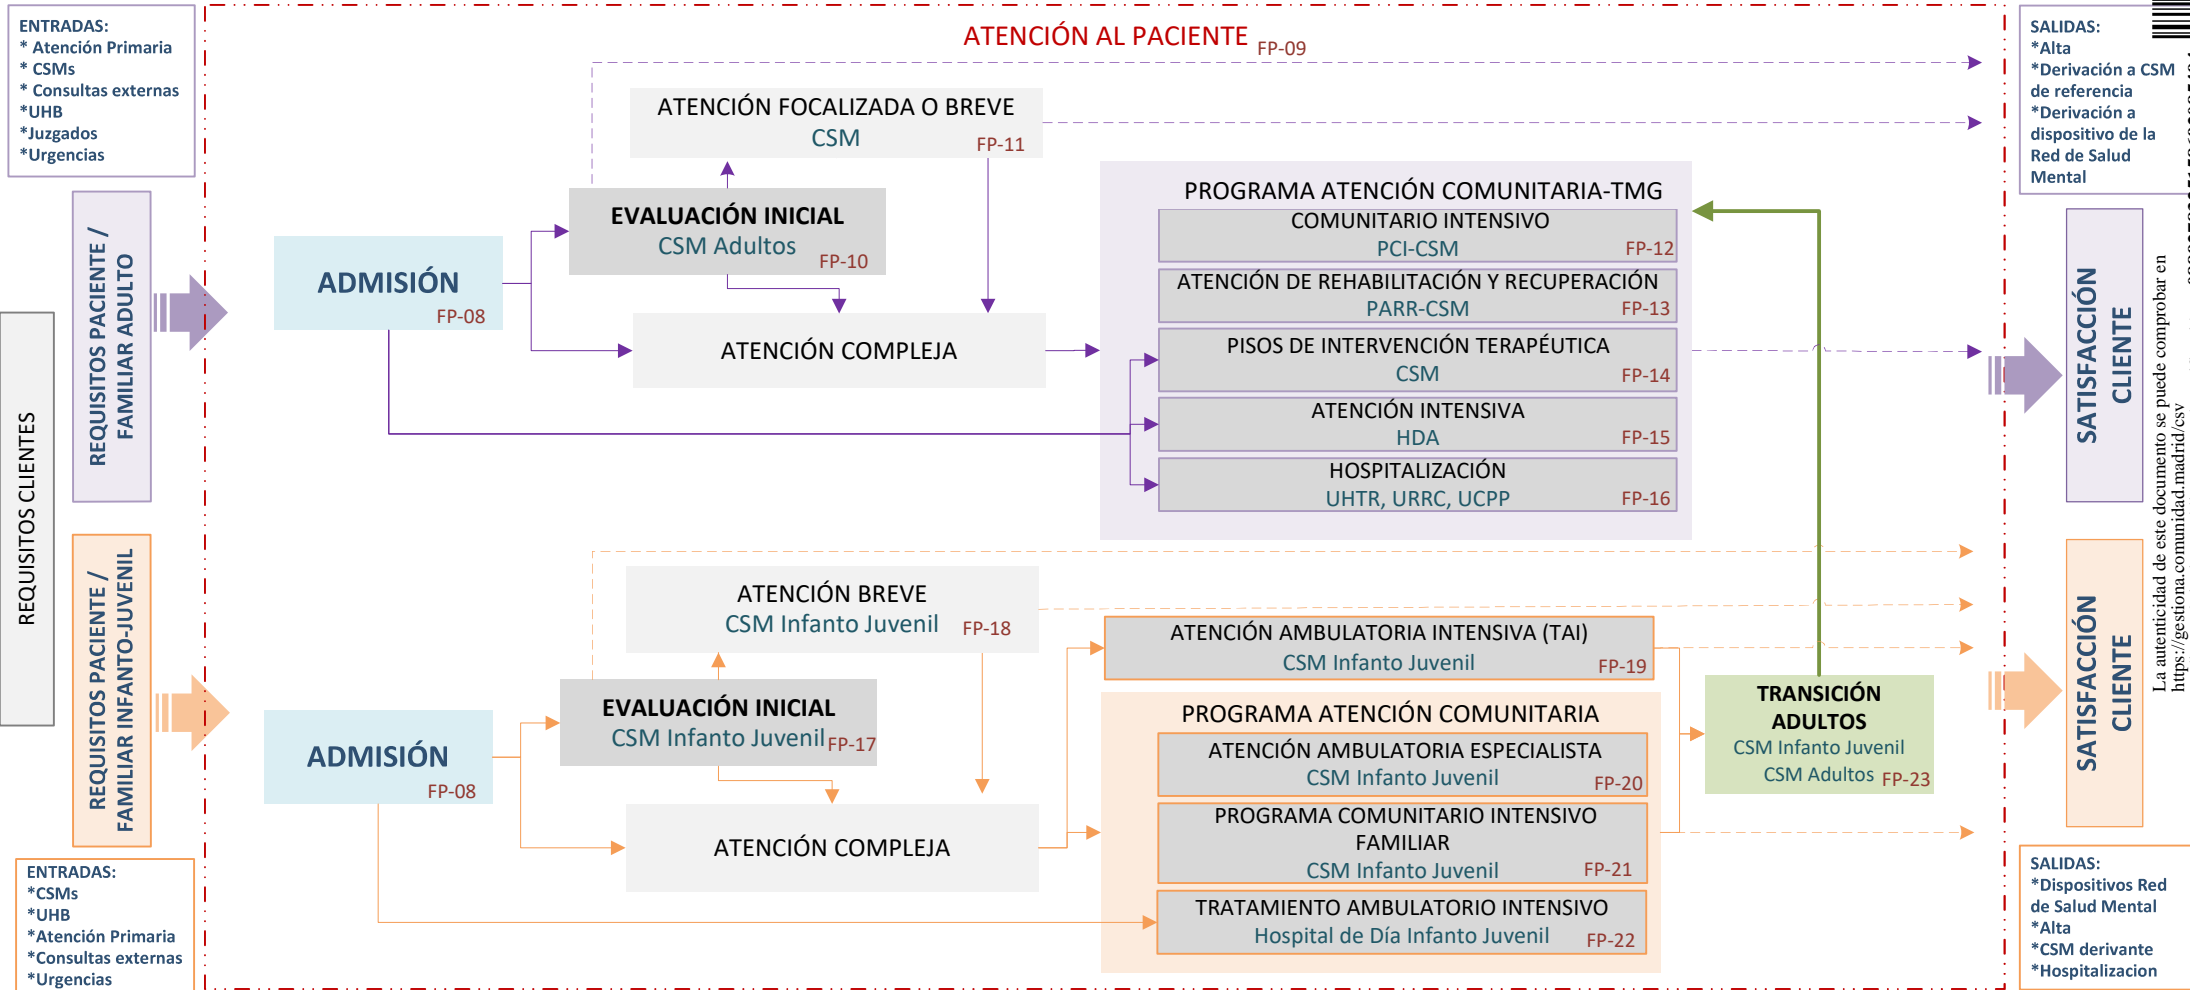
ENTRADAS:
* Atención Primaria
* CSMs
* Consultas externas
*UHB
*Juzgados
*Urgencias

ATENCIÓN AL PACIENTE FP-09

SALIDAS:
*Alta
*Derivación a CSM de referencia
*Derivación a dispositivo de la Red de Salud Mental

REQUISITOS CLIENTES

REQUISITOS PACIENTE / FAMILIAR ADULTO

ADMISIÓN FP-08

ATENCIÓN FOCALIZADA O BREVE
CSM FP-11

EVALUACIÓN INICIAL
CSM Adultos FP-10

ATENCIÓN COMPLEJA

PROGRAMA ATENCIÓN COMUNITARIA-TMG
COMUNITARIO INTENSIVO
PCI-CSM FP-12
ATENCIÓN DE REHABILITACIÓN Y RECUPERACIÓN
PARR-CSM FP-13
PISOS DE INTERVENCIÓN TERAPÉUTICA
CSM FP-14
ATENCIÓN INTENSIVA
HDA FP-15
HOSPITALIZACIÓN
UHTR, URRC, UCPP FP-16

SATISFACCIÓN CLIENTE

REQUISITOS PACIENTE / FAMILIAR INFANTO-JUVENIL

ADMISIÓN FP-08

ATENCIÓN BREVE
CSM Infanto Juvenil FP-18

EVALUACIÓN INICIAL
CSM Infanto Juvenil FP-17

ATENCIÓN COMPLEJA

ATENCIÓN AMBULATORIA INTENSIVA (TAI)
CSM Infanto Juvenil FP-19

PROGRAMA ATENCIÓN COMUNITARIA
ATENCIÓN AMBULATORIA ESPECIALISTA
CSM Infanto Juvenil FP-20
PROGRAMA COMUNITARIO INTENSIVO FAMILIAR
CSM Infanto Juvenil FP-21
TRATAMIENTO AMBULATORIO INTENSIVO
Hospital de Día Infanto Juvenil FP-22

TRANSICIÓN ADULTOS
CSM Infanto Juvenil
CSM Adultos FP-23

SATISFACCIÓN CLIENTE

ENTRADAS:
*CSMs
*UHB
*Atención Primaria
*Consultas externas
*Urgencias

SALIDAS:
*Dispositivos Red de Salud Mental
*Alta
*CSM derivante
*Hospitalizacion

La autenticidad de este documento se puede comprobar en https://gestiona.comunidad.madrid/csv